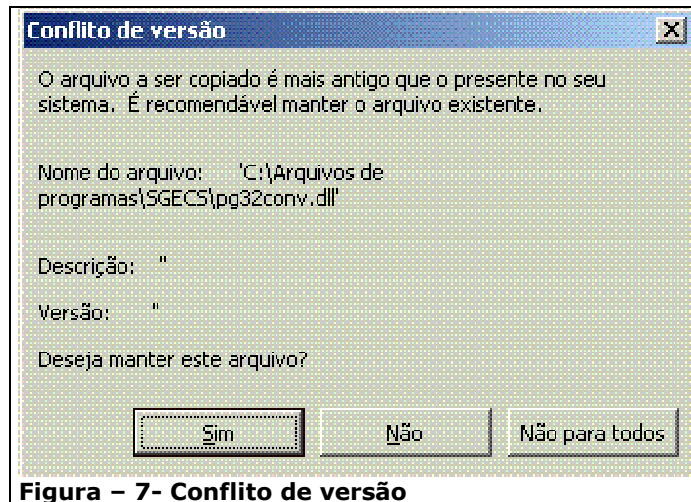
Conflito de versão

O arquivo a ser copiado é mais antigo que o presente no seu sistema. É recomendável manter o arquivo existente.

Nome do arquivo: 'C:\Arquivos de programas\SGECS\pg32conv.dll'

Descrição: ''

Versão: ''

Deseja manter este arquivo?

Sim

Não

Não para todos

Figura – 7- Conflito de versão